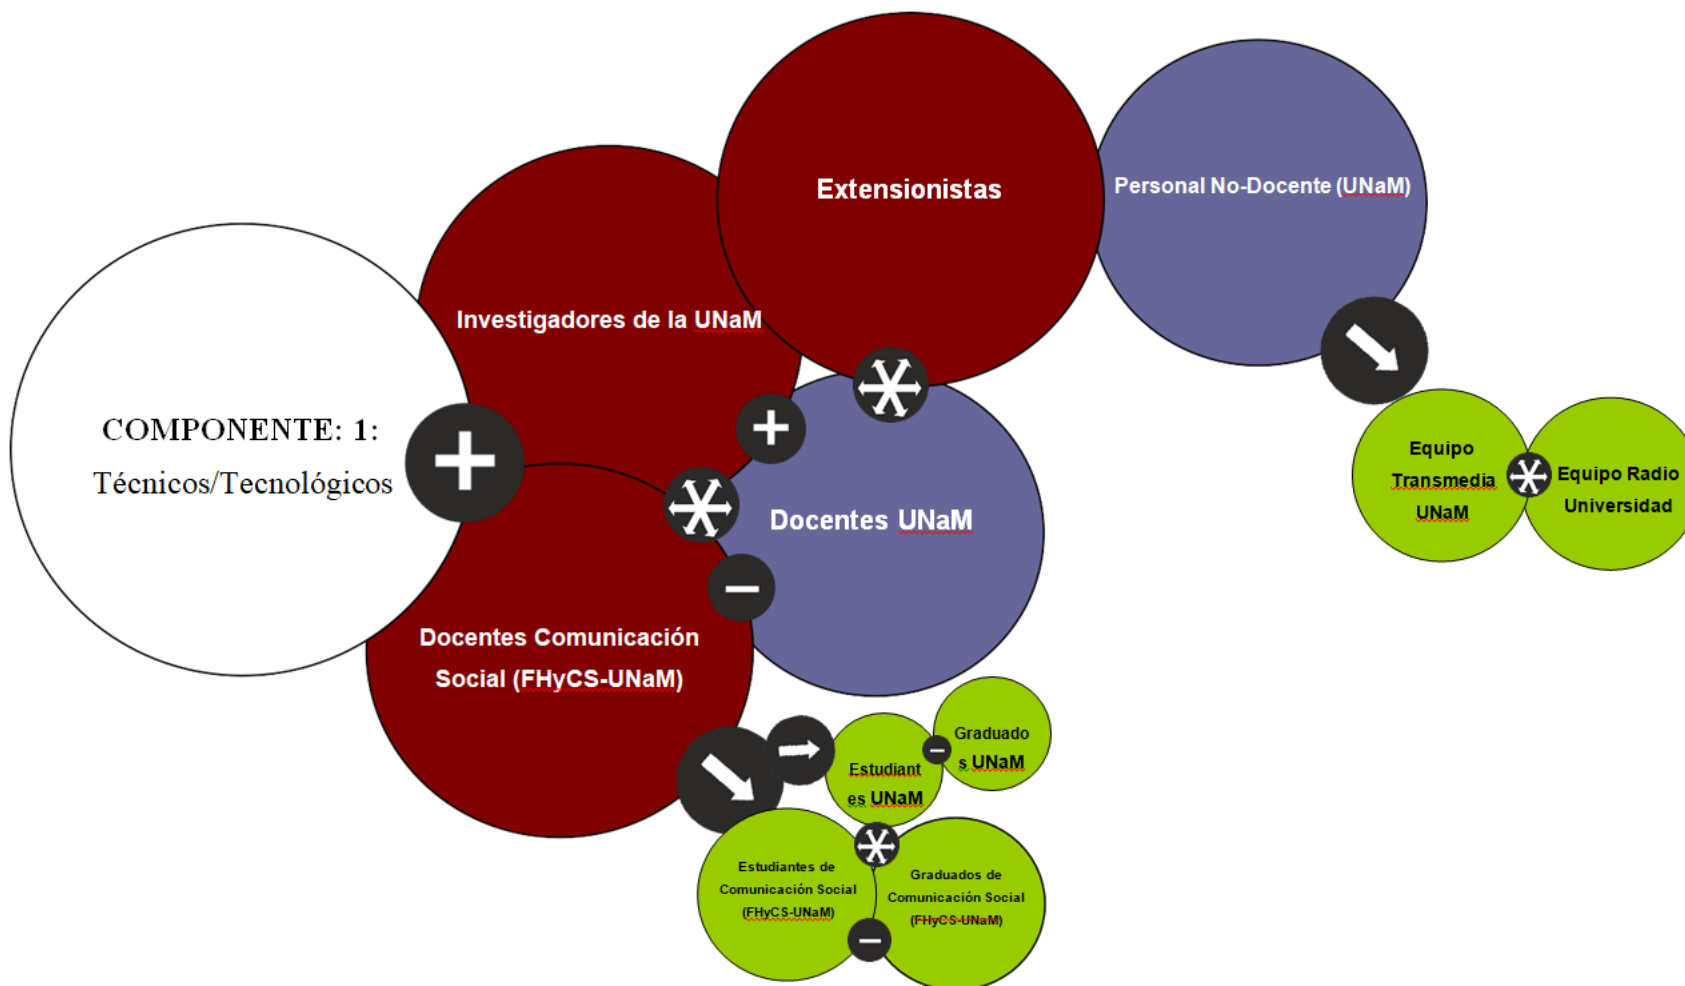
COMPONENTE: 1:
Técnicos/Tecnológicos

Investigadores de la UNaM

Extensionistas

Personal No-Docente (UNaM)

Docentes UNaM

Docentes Comunicación Social (FHyCS-UNaM)

Equipo Transmedia UNaM

Equipo Radio Universidad

Estudiantes UNaM

Graduados UNaM

Estudiantes de Comunicación Social (FHyCS-UNaM)

Graduados de Comunicación Social (FHyCS-UNaM)